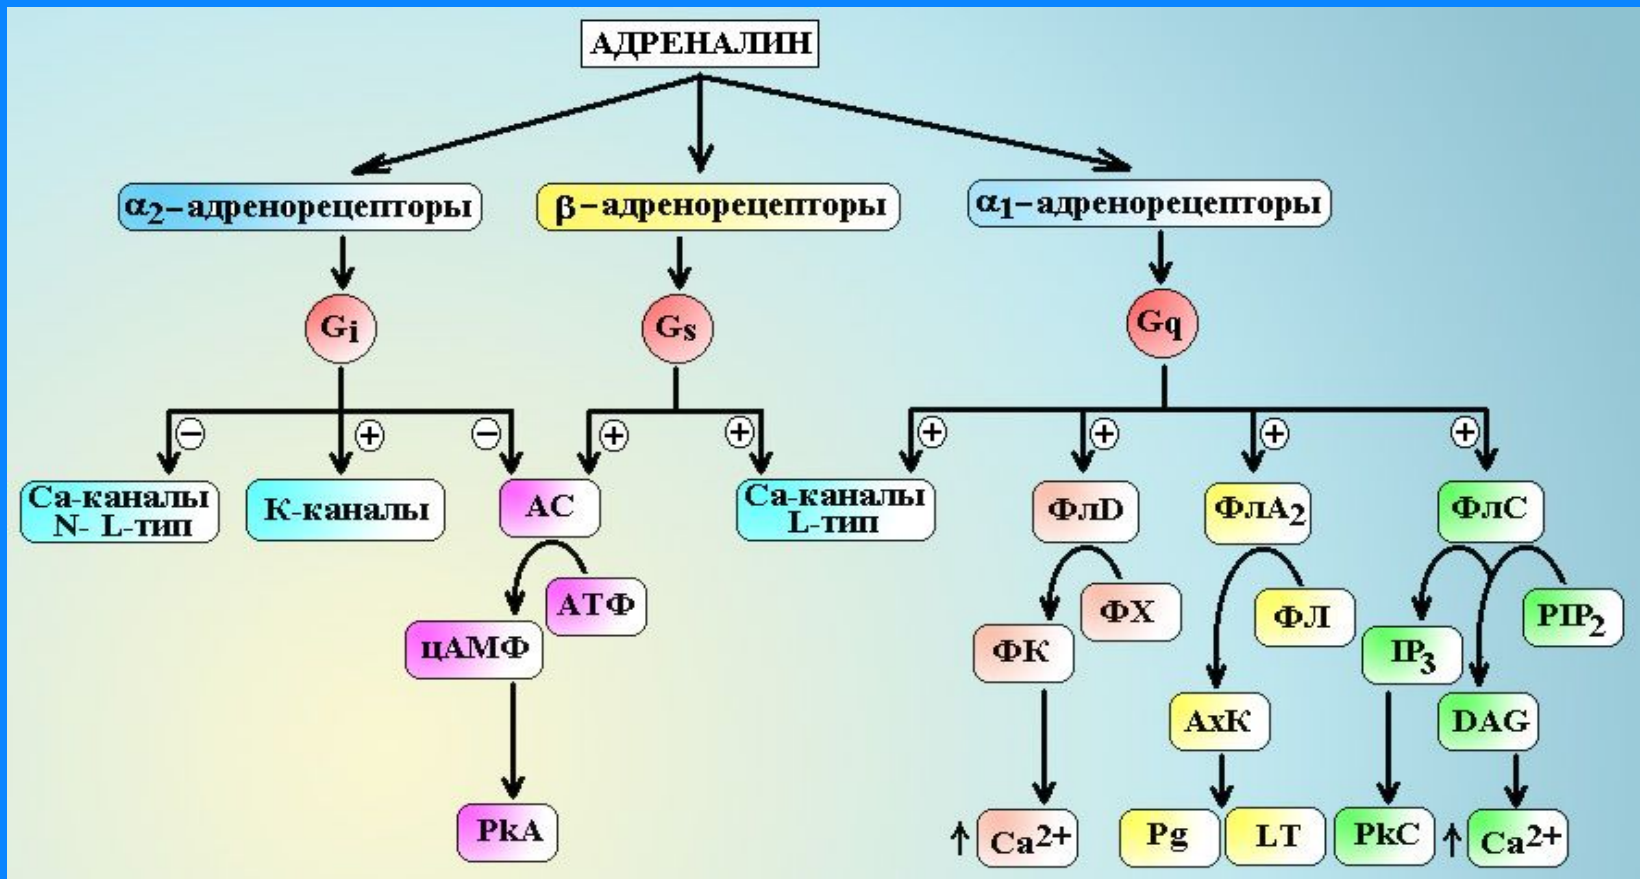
АДРЕНАЛИН

$\alpha_2$–адренорецепторы

$\beta$–адренорецепторы

$\alpha_1$–адренорецепторы

$G_i$

$G_s$

$G_q$

−

+

−

+

+

+

+

+

+

Са-каналы N- L-тип

К-каналы

АС

Са-каналы L-тип

ФлD

ФлА$_2$

ФлС

АТФ

цАМФ

PkA

ФХ

ФК

↑ Ca$^{2+}$

ФЛ

АхК

Pg

LT

PIP$_2$

IP$_3$

DAG

PkC

↑ Ca$^{2+}$